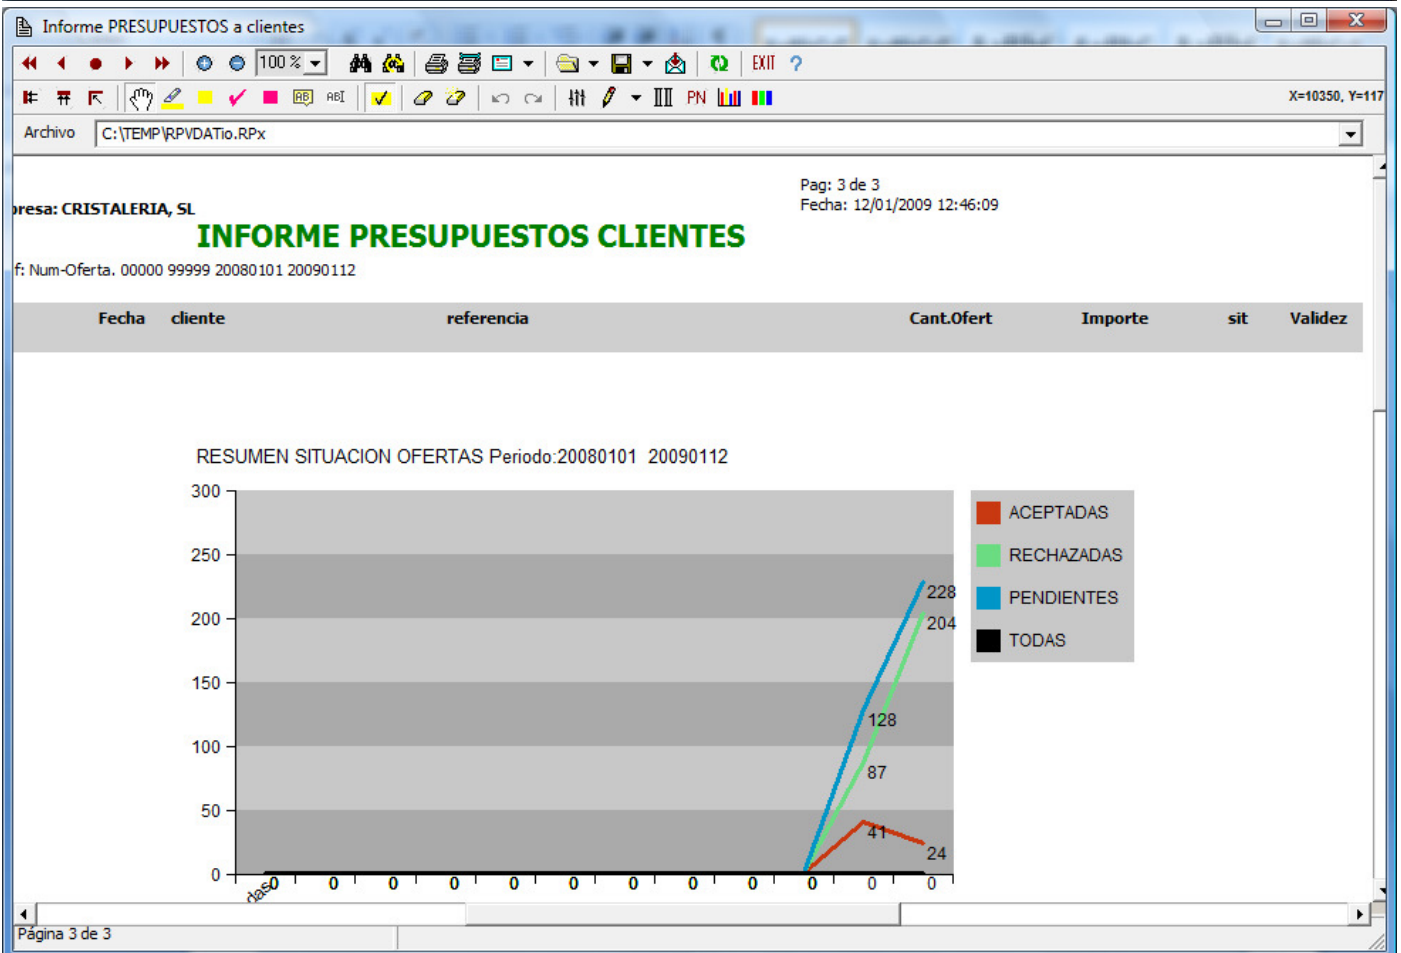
Informe PRESUPUESTOS a clientes

100 %

EXIT ?

PN

X=10350, Y=117

Archivo C:\TEMP\RPVDATio.RPx

Pag: 3 de 3
Fecha: 12/01/2009 12:46:09

presa: CRISTALERIA, SL

INFORME PRESUPUESTOS CLIENTES

f: Num-Oferta. 00000 99999 20080101 20090112

| Fecha | cliente | referencia | Cant.Ofert | Importe | sit | Validez |
|---|---|---|---|---|---|---|

RESUMEN SITUACION OFERTAS Periodo:20080101 20090112

300
250
200
150
100
50
0

228
204
128
87
41
24

das 0 0 0 0 0 0 0 0 0 0 0 0

ACEPTADAS
RECHAZADAS
PENDIENTES
TODAS

Página 3 de 3